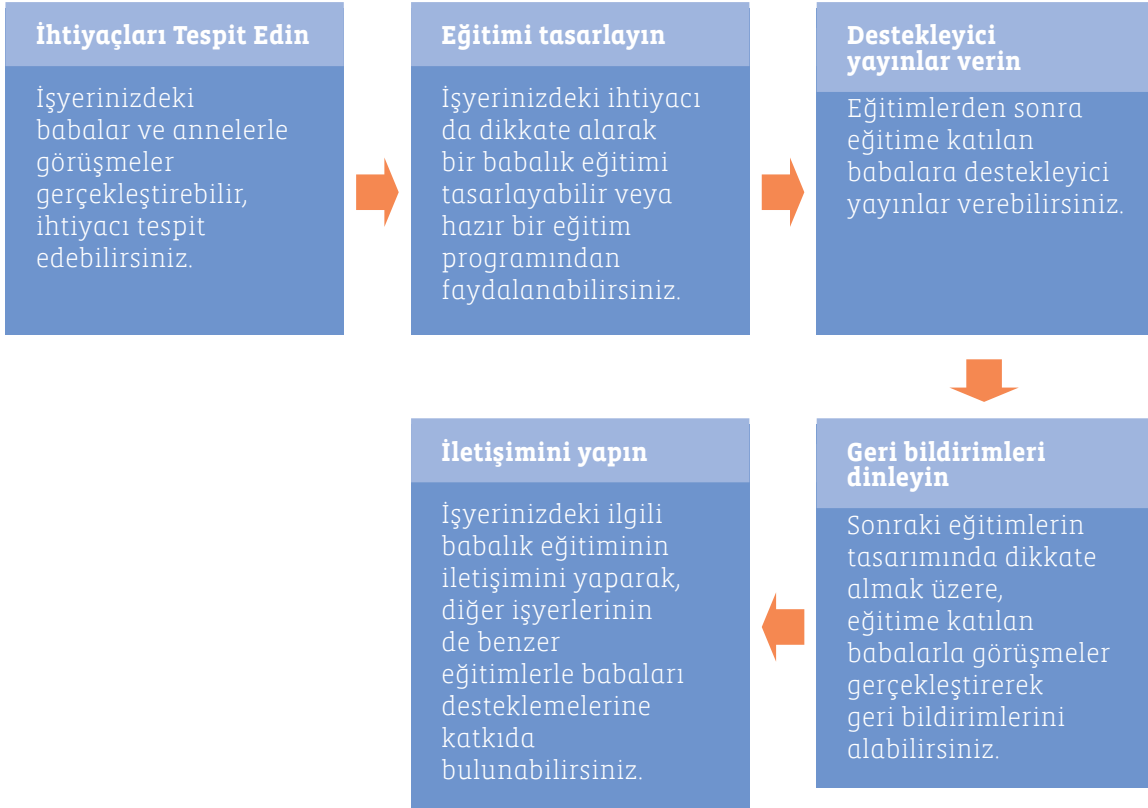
İhtiyaçları Tespit Edin

İşyerinizdeki babalar ve annelerle görüşmeler gerçekleştirebilir, ihtiyacı tespit edebilirsiniz.

Eğitimi tasarlayın

İşyerinizdeki ihtiyacı da dikkate alarak bir babalık eğitimi tasarlayabilir veya hazır bir eğitim programından faydalanabilirsiniz.

Destekleyici yayınlar verin

Eğitimlerden sonra eğitime katılan babalara destekleyici yayınlar verebilirsiniz.

Geri bildirimleri dinleyin

Sonraki eğitimlerin tasarımında dikkate almak üzere, eğitime katılan babalarla görüşmeler gerçekleştirerek geri bildirimlerini alabilirsiniz.

İletişimini yapın

İşyerinizdeki ilgili babalık eğitiminin iletişimini yaparak, diğer işyerlerinin de benzer eğitimlerle babaları desteklemelerine katkıda bulunabilirsiniz.